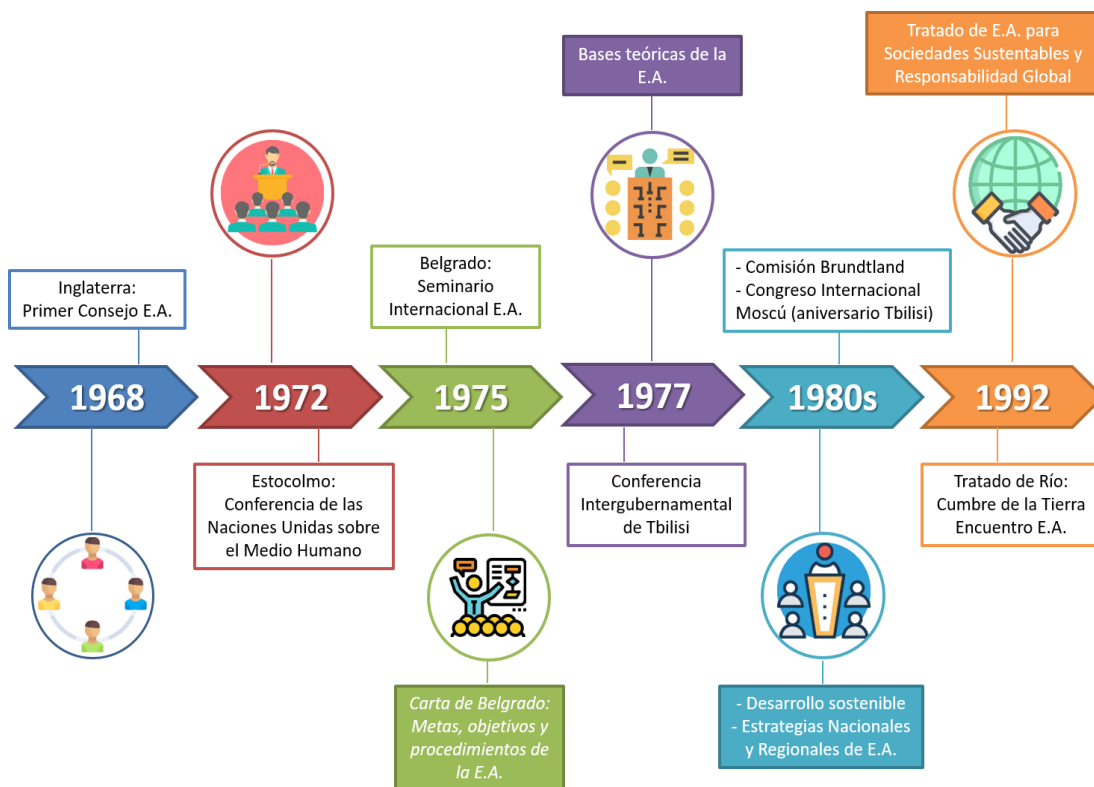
Inglaterra:
Primer Consejo E.A.

1968

Estocolmo:
Conferencia de las Naciones Unidas sobre el Medio Humano

1972

Belgrado:
Seminario Internacional E.A.

1975

Carta de Belgrado: Metas, objetivos y procedimientos de la E.A.

Bases teóricas de la E.A.

1977

Conferencia Intergubernamental de Tbilisi

- Comisión Brundtland
- Congreso Internacional Moscú (aniversario Tbilisi)

1980s

- Desarrollo sostenible
- Estrategias Nacionales y Regionales de E.A.

Tratado de E.A. para Sociedades Sustentables y Responsabilidad Global

1992

Tratado de Río:
Cumbre de la Tierra
Encuentro E.A.